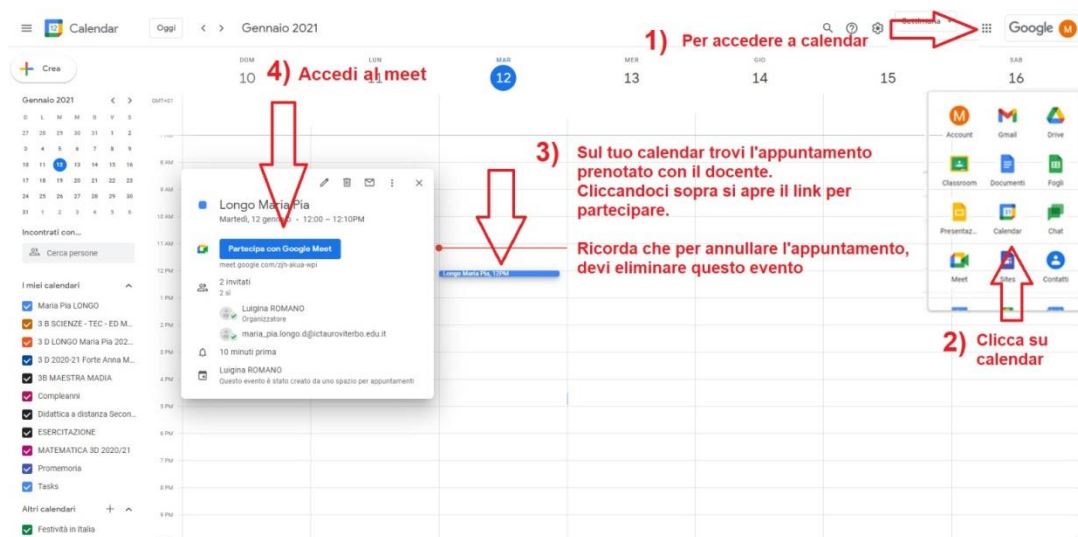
Calendar Oggi < > Gennaio 2021

1) Per accedere a calendar

Settimana

Google M

Crea

4) Accedi al meet

DOM 10 LUN 11 MAR 12 MER 13 GIO 14 15 SAB 16

Gennaio 2021

| D | L | M | M | G | V | S |
|---|---|---|---|---|---|---|
| 27 | 28 | 29 | 30 | 31 | 1 | 2 |
| 3 | 4 | 5 | 6 | 7 | 8 | 9 |
| 10 | 11 | 12 | 13 | 14 | 15 | 16 |
| 17 | 18 | 19 | 20 | 21 | 22 | 23 |
| 24 | 25 | 26 | 27 | 28 | 29 | 30 |
| 31 | 1 | 2 | 3 | 4 | 5 | 6 |

Incontrati con...

Cerca persone

I miei calendari

Maria Pia LONGO
3 B SCIENZE - TEC - ED M...
3 D LONGO Maria Pia 202...
3 D 2020-21 Forte Anna M...
3B MAESTRA MADIA
Compleanni
Didattica a distanza Secon...
ESERCITAZIONE
MATEMATICA 3D 2020/21
Promemoria
Tasks

Altri calendari

Festività in Italia

GMT+01

8 AM 9 AM 10 AM 11 AM 12 PM 1 PM 2 PM 3 PM 4 PM 5 PM 6 PM 7 PM 8 PM 9 PM

Longo Maria Pia
Martedì, 12 gennaio · 12:00 – 12:10PM

Partecipa con Google Meet
meet.google.com/zjh-akua-wpi

2 invitati
2 sì

Luigina ROMANO
Organizzatore

maria_pia.longo.d@ictauroviterbo.edu.it

10 minuti prima

Luigina ROMANO
Questo evento è stato creato da uno spazio per appuntamenti

Longo Maria Pia, 12PM

3) Sul tuo calendar trovi l'appuntamento prenotato con il docente.
Cliccandoci sopra si apre il link per partecipare.

Ricorda che per annullare l'appuntamento, devi eliminare questo evento

Account Gmail Drive
Classroom Documenti Fogli
Presentaz... Calendar Chat
Meet Sites Contatti

2) Clicca su calendar